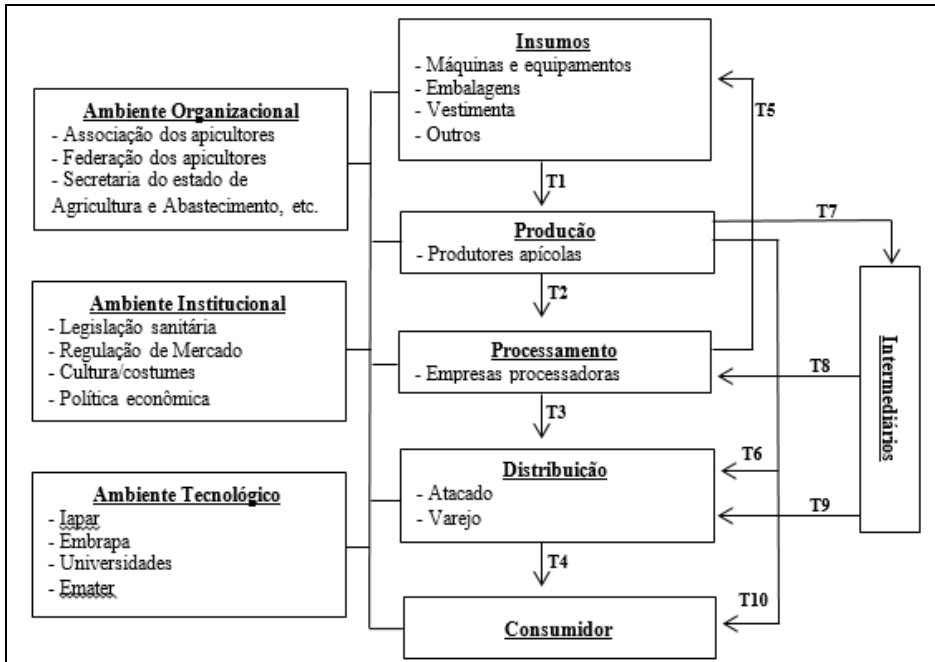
Ambiente Organizacional
- Associação dos apicultores
- Federação dos apicultores
- Secretaria do estado de Agricultura e Abastecimento, etc.

Ambiente Institucional
- Legislação sanitária
- Regulação de Mercado
- Cultura/costumes
- Política econômica

Ambiente Tecnológico
- Iapar
- Embrapa
- Universidades
- Emater

Insumos
- Máquinas e equipamentos
- Embalagens
- Vestimenta
- Outros

T1

Produção
- Produtores apícolas

T2

Processamento
- Empresas processadoras

T3

Distribuição
- Atacado
- Varejo

T4

Consumidor

T5

T6

T7

T8

T9

T10

Intermediários